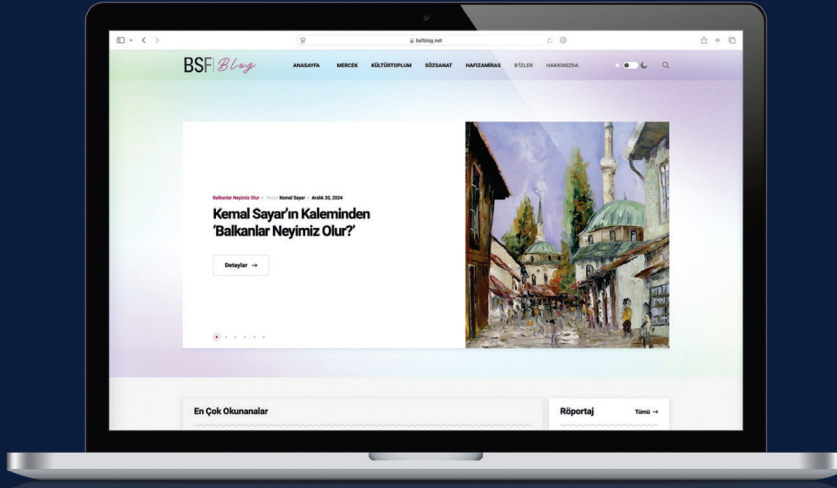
bsfblog.net

BSF Blog

ANASAYFA MERCEK KÜLTÜRTOPLUM SÖZSANAT HAFIZAMİRAS B'İZLER HAKKIMIZDA

Balkanlar Neyimiz Olur · Yazar Kemal Sayar · Aralık 30, 2024

Kemal Sayar'ın Kaleminden 'Balkanlar Neyimiz Olur?'

Detaylar →

En Çok Okunanalar

Röportaj

Tümü →